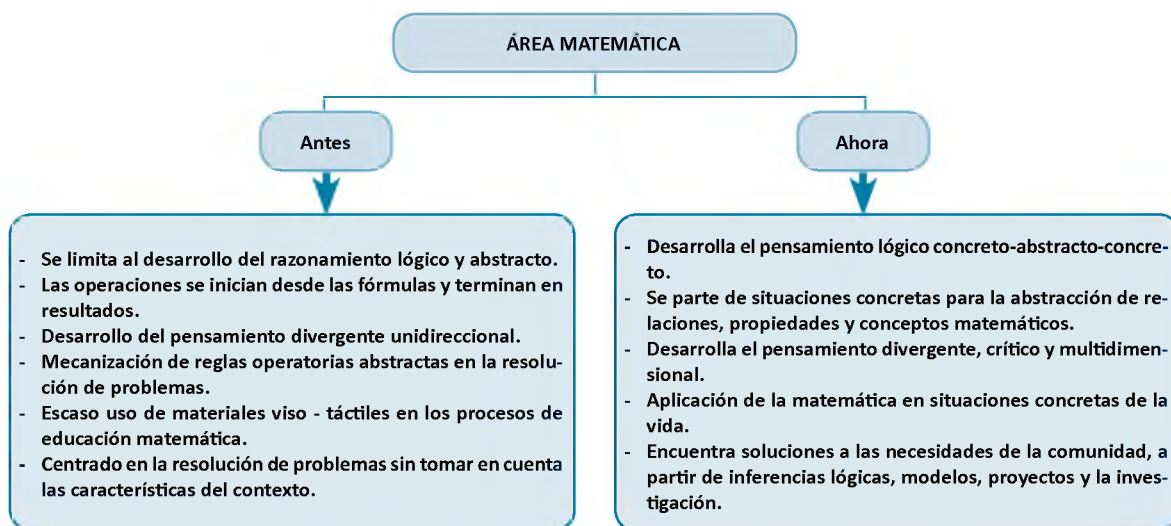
ÁREA MATEMÁTICA

Antes

Ahora

- Se limita al desarrollo del razonamiento lógico y abstracto.
- Las operaciones se inician desde las fórmulas y terminan en resultados.
- Desarrollo del pensamiento divergente unidireccional.
- Mecanización de reglas operatorias abstractas en la resolución de problemas.
- Escaso uso de materiales viso - táctiles en los procesos de educación matemática.
- Centrado en la resolución de problemas sin tomar en cuenta las características del contexto.

- Desarrolla el pensamiento lógico concreto-abstracto-concreto.
- Se parte de situaciones concretas para la abstracción de relaciones, propiedades y conceptos matemáticos.
- Desarrolla el pensamiento divergente, crítico y multidimensional.
- Aplicación de la matemática en situaciones concretas de la vida.
- Encuentra soluciones a las necesidades de la comunidad, a partir de inferencias lógicas, modelos, proyectos y la investigación.